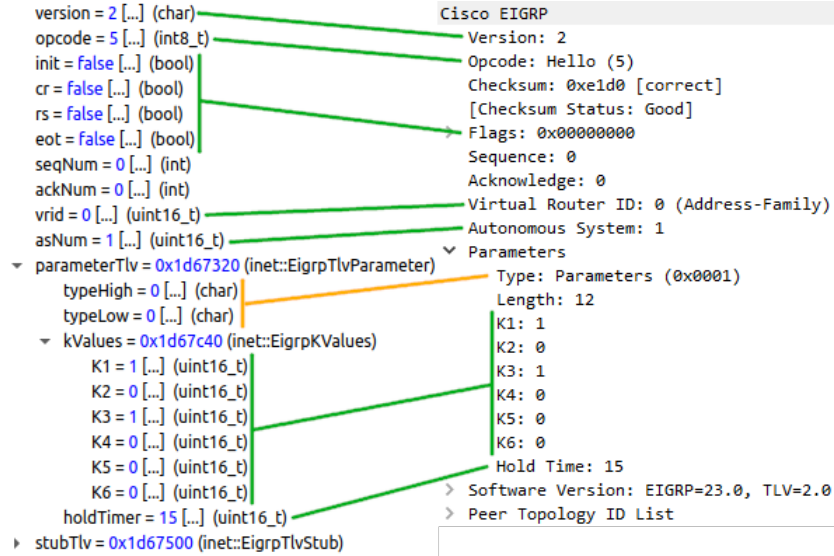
version = 2 [...] (char)
opcode = 5 [...] (int8_t)
init = false [...] (bool)
cr = false [...] (bool)
rs = false [...] (bool)
eot = false [...] (bool)
seqNum = 0 [...] (int)
ackNum = 0 [...] (int)
vrid = 0 [...] (uint16_t)
asNum = 1 [...] (uint16_t)
parameterTlv = 0x1d67320 (inet::EigrpTlvParameter)
typeHigh = 0 [...] (char)
typeLow = 0 [...] (char)
kValues = 0x1d67c40 (inet::EigrpKValues)
K1 = 1 [...] (uint16_t)
K2 = 0 [...] (uint16_t)
K3 = 1 [...] (uint16_t)
K4 = 0 [...] (uint16_t)
K5 = 0 [...] (uint16_t)
K6 = 0 [...] (uint16_t)
holdTimer = 15 [...] (uint16_t)
stubTlv = 0x1d67500 (inet::EigrpTlvStub)

Cisco EIGRP
Version: 2
Opcode: Hello (5)
Checksum: 0xe1d0 [correct]
[Checksum Status: Good]
Flags: 0x00000000
Sequence: 0
Acknowledge: 0
Virtual Router ID: 0 (Address-Family)
Autonomous System: 1
Parameters
Type: Parameters (0x0001)
Length: 12
K1: 1
K2: 0
K3: 1
K4: 0
K5: 0
K6: 0
Hold Time: 15
Software Version: EIGRP=23.0, TLV=2.0
Peer Topology ID List